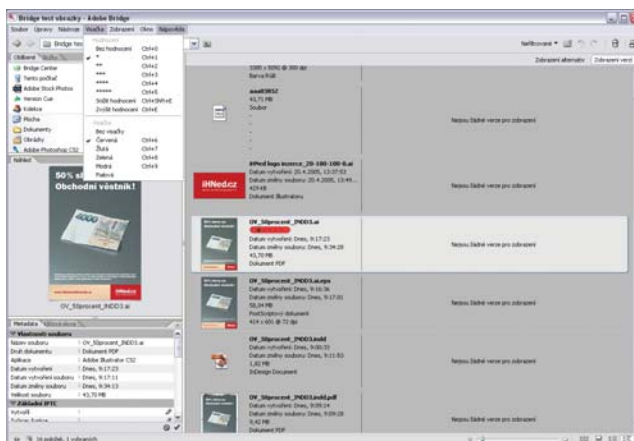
Bridge test obrazky - Adobe Bridge

Soubor Úpravy Nástroje Vnačka Zobrazení Okno Nápověda

Bridge tes

Hodnocení
Bez hodnocení Ctrl+0
* Ctrl+1
** Ctrl+2
*** Ctrl+3
**** Ctrl+4
***** Ctrl+5
Snížit hodnocení Ctrl+Shift+,
Zvýšit hodnocení Ctrl+.
Visačka
Bez visačky
Červená Ctrl+6
Žlutá Ctrl+7
Zelená Ctrl+8
Modrá Ctrl+9
Fialová

Neřízkované

Zobrazení alternativ Zobrazení verzí

Oblíbené Složky
Bridge Center
Tento počítač
Adobe Stock Photos
Version Cue
Kolekce
Plocha
Dokumenty
Obrázky
Adobe Photoshop CS2

Náhled

50% s
Obchodní věstník!

OV_50procent_INDD3.ai

1000 x 5092 @ 300 dpi
Barva RGB

aaa03852
43,71 MB
Soubor

iHNed logo inzerce_20-100-100-0.ai
Datum vytvoření: 20.4.2005, 13:07:53
Datum změny souboru: 20.4.2005, 13:49...
429 KB
Dokument Illustrator

Nejsou žádné verze pro zobrazení

OV_50procent_INDD3.ai
Datum vytvoření: Dnes, 9:17:23
Datum změny souboru: Dnes, 9:34:28
43,70 MB
Dokument PDF

Nejsou žádné verze pro zobrazení

OV_50procent_INDD3.ai.eps
Datum vytvoření: Dnes, 9:16:36
Datum změny souboru: Dnes, 9:17:01
58,34 MB
PostScriptový dokument
414 x 601 @ 72 dpi

Nejsou žádné verze pro zobrazení

OV_50procent_INDD3.indd
Datum vytvoření: Dnes, 9:00:32
Datum změny souboru: Dnes, 9:11:53
1,82 MB
InDesign Document

Nejsou žádné verze pro zobrazení

OV_50procent_INDD3.indd.pdf
Datum vytvoření: Dnes, 9:09:14
Datum změny souboru: Dnes, 9:09:28
0,42 MB

Nejsou žádné verze pro zobrazení

Metadata Klíčová slova

Vlastnosti souboru
Název souboru : OV_50procent_INDD3.ai
Druh dokumentu : Dokument PDF
Aplikace : Adobe Illustrator CS2
Datum vytvoření : Dnes, 9:17:23
Datum vytvoření souboru : Dnes, 9:17:11
Datum změny souboru : Dnes, 9:34:13
Velikost souboru : 43,70 MB
Základní IPTC
Vytvořil
Pracovní funkce

16 položek, 1 vybraných